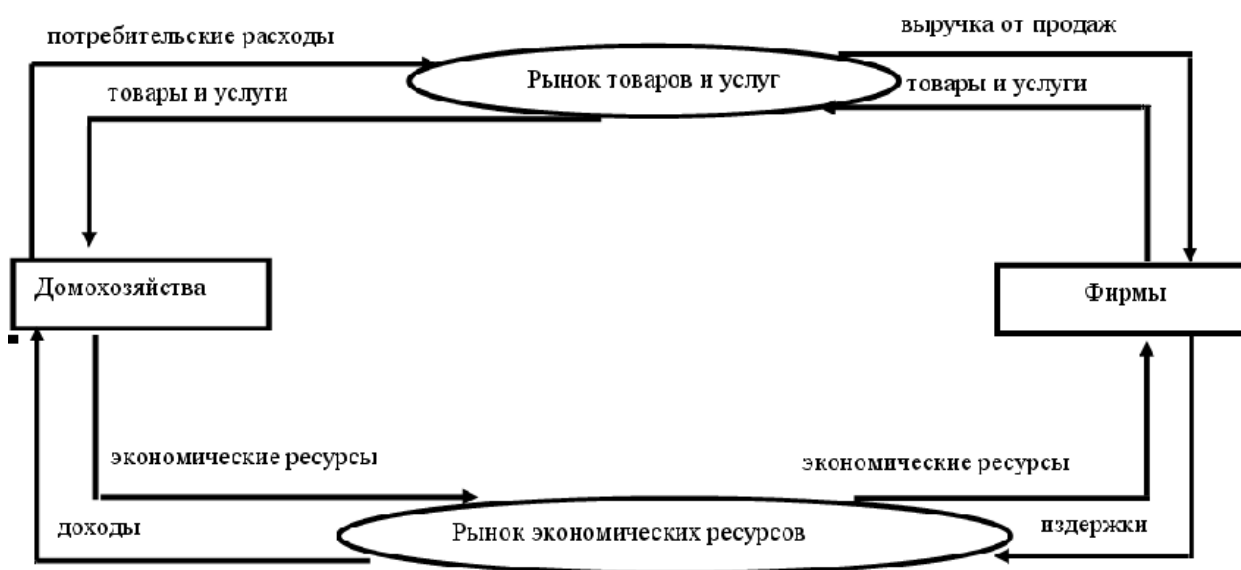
потребительские расходы

выручка от продаж

Рынок товаров и услуг

товары и услуги

товары и услуги

Домохозяйства

Фирмы

экономические ресурсы

экономические ресурсы

доходы

Рынок экономических ресурсов

издержки